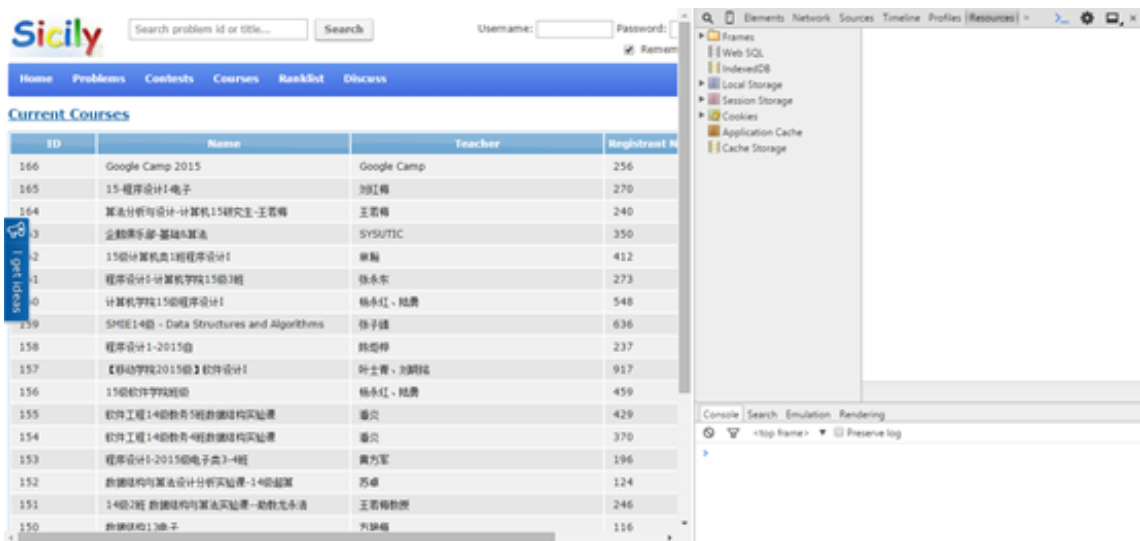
Sicily

Search problem id or title... Search

Username: Password:

Remem

Home Problems Contests Courses Ranklist Discuss

Current Courses

| ID | Name | Teacher | Registrant N |
|---|---|---|---|
| 166 | Google Camp 2015 | Google Camp | 256 |
| 165 | 15-程序设计I-电子 | 刘江梅 | 270 |
| 164 | 算法分析与设计-计算机15研究生-王若梅 | 王若梅 | 240 |
| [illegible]3 | 全能俱乐部-基础&算法 | SYSUTIC | 350 |
| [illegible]2 | 15级计算机类1班程序设计I | 来翔 | 412 |
| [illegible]1 | 程序设计I-计算机学院15级3班 | 张永东 | 273 |
| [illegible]0 | 计算机学院15级程序设计I | 杨永红、陆勇 | 548 |
| 159 | SMIE14级 - Data Structures and Algorithms | 张子臻 | 636 |
| 158 | 程序设计1-2015级 | 陈煜樑 | 237 |
| 157 | 【移动学院2015级】软件设计I | 叶士青、刘颖纯 | 917 |
| 156 | 15级软件学院班级 | 杨永红、陆勇 | 459 |
| 155 | 软件工程14级教务5班数据结构实验课 | 潘炎 | 429 |
| 154 | 软件工程14级教务4班数据结构实验课 | 潘炎 | 370 |
| 153 | 程序设计I-2015级电子类3-4班 | 黄方军 | 196 |
| 152 | 数据结构与算法设计分析实验课-14级超算 | 苏卓 | 124 |
| 151 | 14级2班 数据结构与算法实验课--助教龙永浩 | 王若梅教授 | 246 |
| 150 | 数据结构13电子 | 方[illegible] | 116 |

I get ideas

Elements Network Sources Timeline Profiles Resources

Frames
Web SQL
IndexedDB
Local Storage
Session Storage
Cookies
Application Cache
Cache Storage

Console Search Emulation Rendering

<top frame> ▼ Preserve log

>